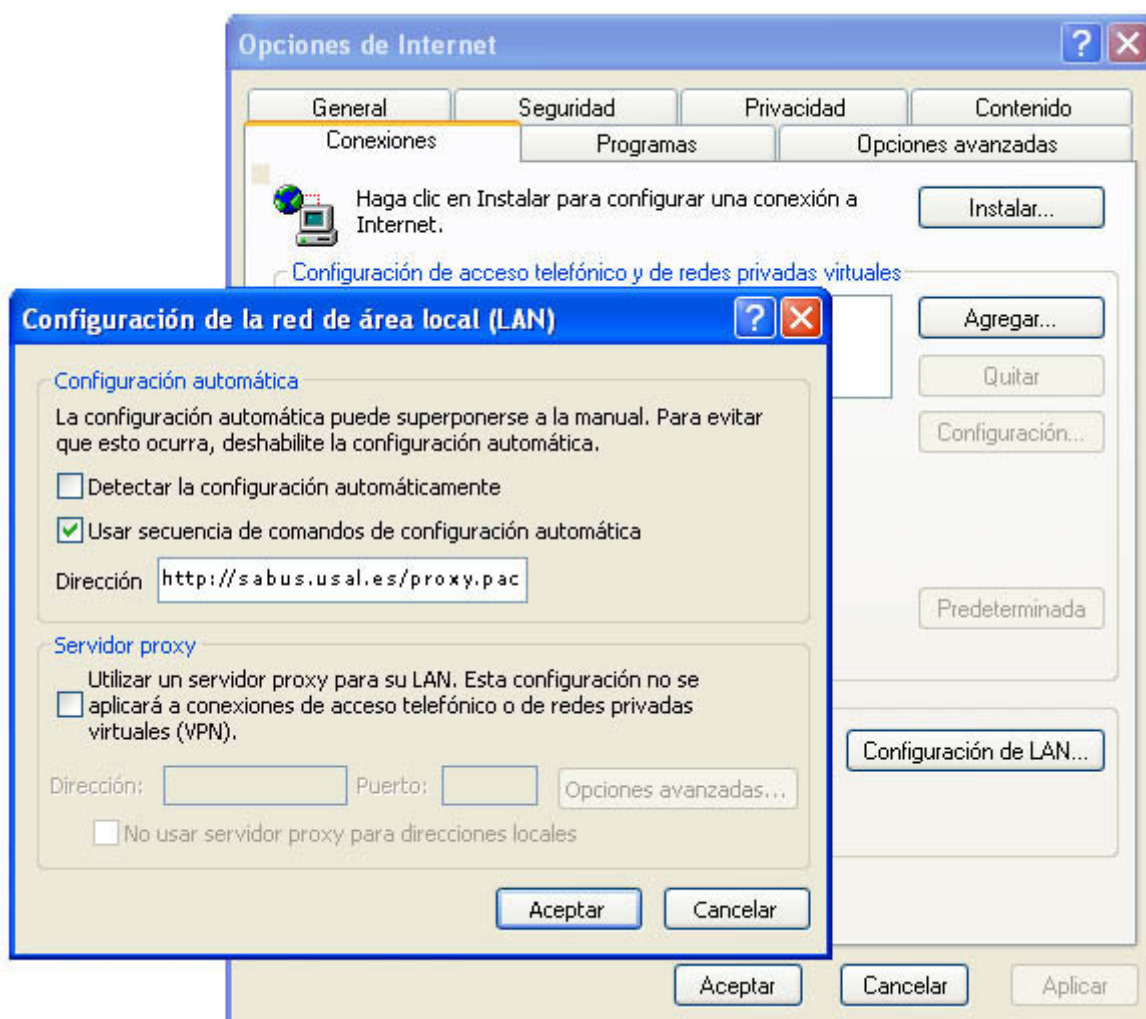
Opciones de Internet

General
Seguridad
Privacidad
Contenido
Conexiones
Programas
Opciones avanzadas

Haga clic en Instalar para configurar una conexión a Internet.

Instalar...

Configuración de acceso telefónico y de redes privadas virtuales

Agregar...
Quitar
Configuración...
Predeterminada
Configuración de LAN...

Configuración de la red de área local (LAN)

Configuración automática

La configuración automática puede superponerse a la manual. Para evitar que esto ocurra, deshabilite la configuración automática.

Detectar la configuración automáticamente

Usar secuencia de comandos de configuración automática

Dirección http://sabus.usal.es/proxy.pac

Servidor proxy

Utilizar un servidor proxy para su LAN. Esta configuración no se aplicará a conexiones de acceso telefónico o de redes privadas virtuales (VPN).

Dirección:
Puerto:
Opciones avanzadas...

No usar servidor proxy para direcciones locales

Aceptar
Cancelar

Aceptar
Cancelar
Aplicar